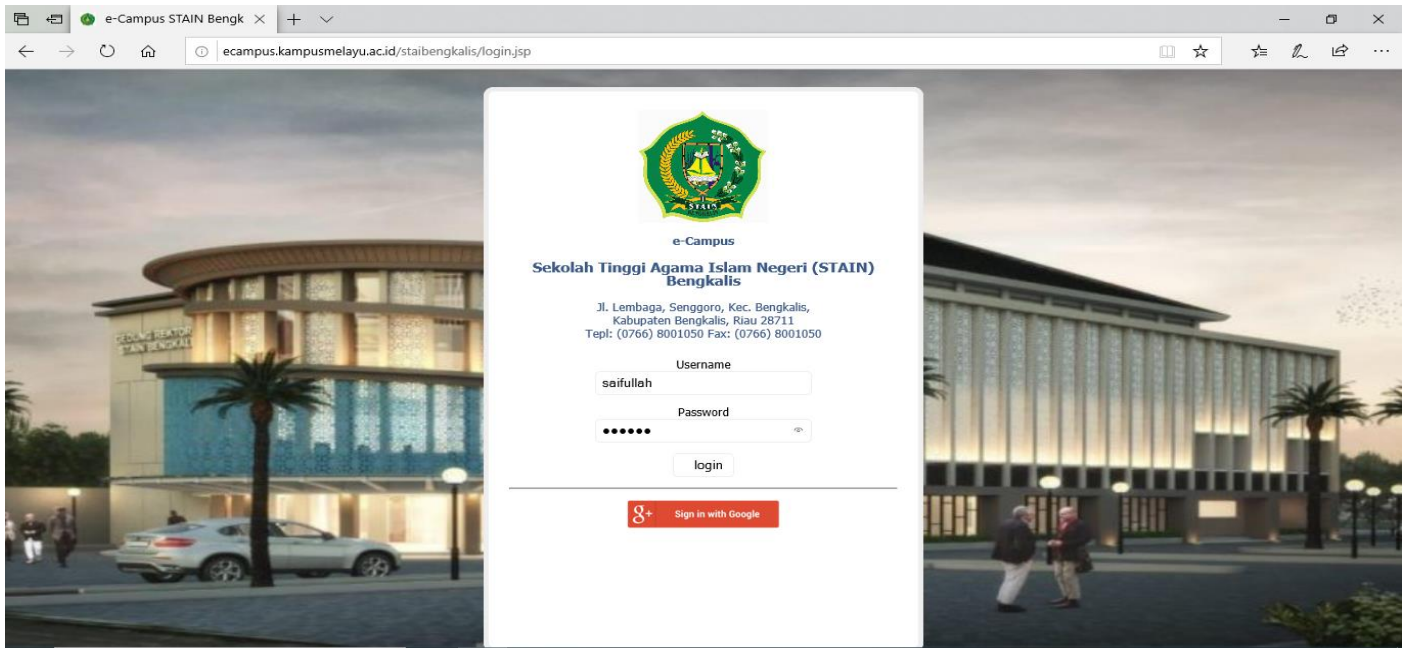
e-Campus STAIN Bengk ×

ecampus.kampusmelayu.ac.id/staibengkalis/login.jsp

GEDUNG REKTOR STAIN BENGKALIS

STAIN

e-Campus

Sekolah Tinggi Agama Islam Negeri (STAIN) Bengkalis

Jl. Lembaga, Senggoro, Kec. Bengkalis, Kabupaten Bengkalis, Riau 28711
Tepl: (0766) 8001050 Fax: (0766) 8001050

Username
saifullah

Password
••••••

login

g+ Sign in with Google